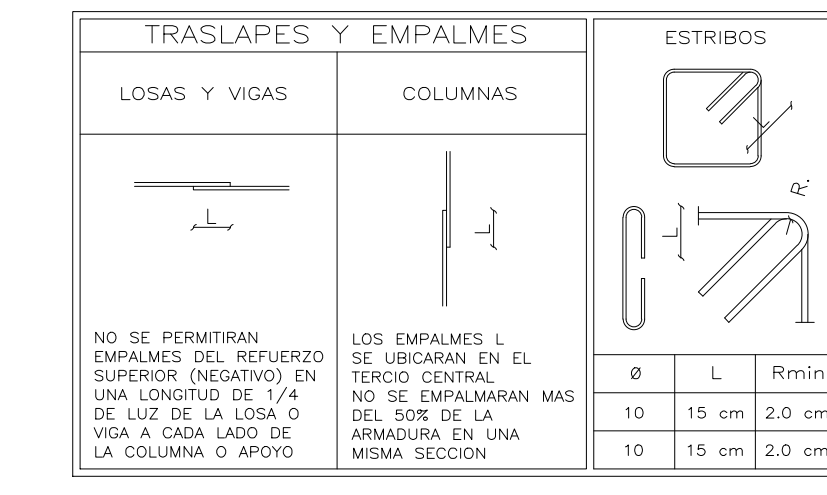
TRASLAPES Y EMPALMES

LOSAS Y VIGAS

COLUMNAS

L

L

NO SE PERMITIRAN EMPALMES DEL REFUERZO SUPERIOR (NEGATIVO) EN UNA LONGITUD DE 1/4 DE LUZ DE LA LOSA O VIGA A CADA LADO DE LA COLUMNA O APOYO

LOS EMPALMES L SE UBICARAN EN EL TERCIO CENTRAL
NO SE EMPALMARAN MAS DEL 50% DE LA ARMADURA EN UNA MISMA SECCION

ESTRIBOS

L

R.

L

| Ø | L | Rmin |
|---|---|---|
| 10 | 15 cm | 2.0 cm |
| 10 | 15 cm | 2.0 cm |